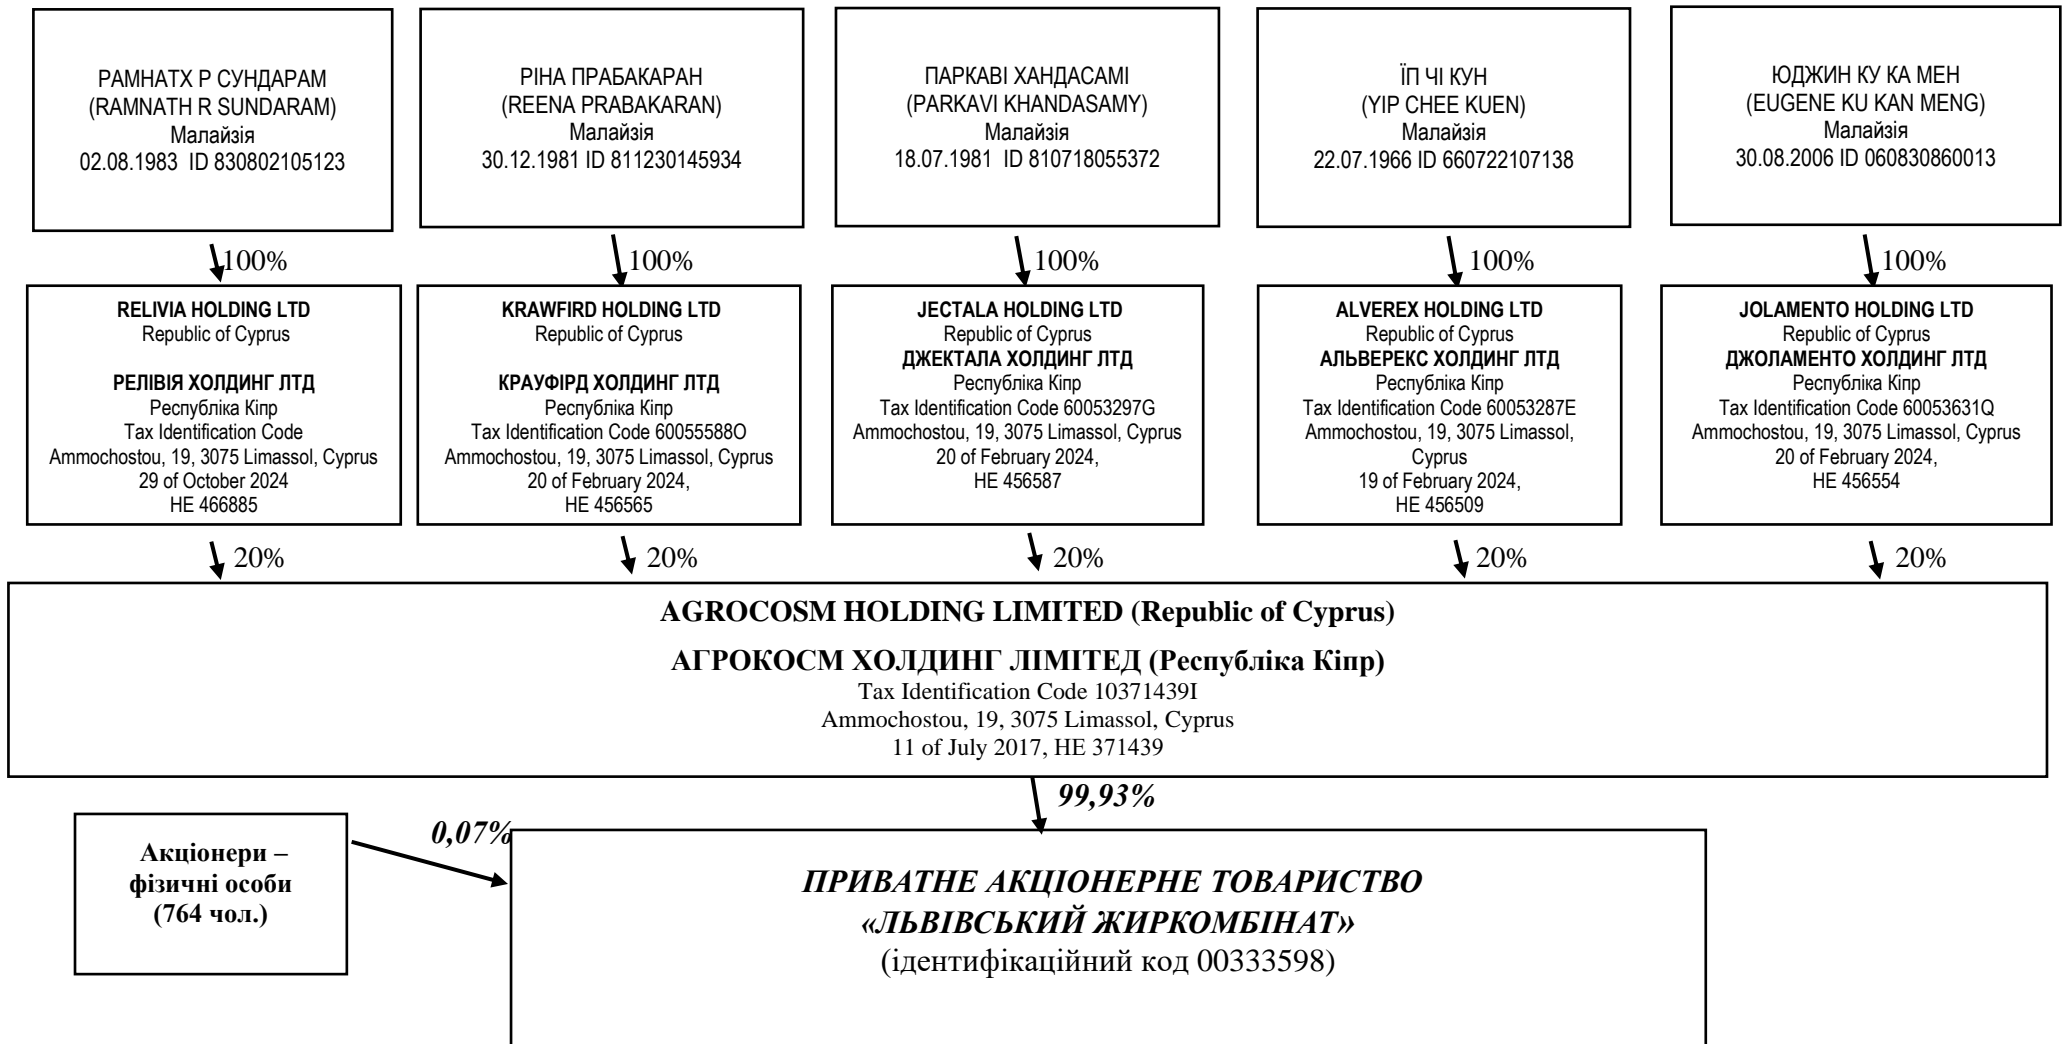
РАМНАТХ Р СУНДАРАМ
(RAMNATH R SUNDARAM)
Малайзія
02.08.1983 ID 830802105123

РІНА ПРАБАКАРАН
(REENA PRABAKARAN)
Малайзія
30.12.1981 ID 811230145934

ПАРКАВІ ХАНДАСАМІ
(PARKAVI KHANDASAMY)
Малайзія
18.07.1981 ID 810718055372

ЇП ЧІ КУН
(YIP CHEE KUEN)
Малайзія
22.07.1966 ID 660722107138

ЮДЖИН КУ КА МЕН
(EUGENE KU KAN MENG)
Малайзія
30.08.2006 ID 060830860013

100%

100%

100%

100%

100%

RELIVIA HOLDING LTD
Republic of Cyprus

РЕЛІВІЯ ХОЛДИНГ ЛТД
Республіка Кіпр
Tax Identification Code
Ammochostou, 19, 3075 Limassol, Cyprus
29 of October 2024
HE 466885

KRAWFIRD HOLDING LTD
Republic of Cyprus

КРАУФІРД ХОЛДИНГ ЛТД
Республіка Кіпр
Tax Identification Code 600555880
Ammochostou, 19, 3075 Limassol, Cyprus
20 of February 2024,
HE 456565

JECTALA HOLDING LTD
Republic of Cyprus
ДЖЕКТАЛА ХОЛДИНГ ЛТД
Республіка Кіпр
Tax Identification Code 60053297G
Ammochostou, 19, 3075 Limassol, Cyprus
20 of February 2024,
HE 456587

ALVEREX HOLDING LTD
Republic of Cyprus
АЛЬВЕРЕКС ХОЛДИНГ ЛТД
Республіка Кіпр
Tax Identification Code 60053287E
Ammochostou, 19, 3075 Limassol, Cyprus
19 of February 2024,
HE 456509

JOLAMENTO HOLDING LTD
Republic of Cyprus
ДЖОЛАМЕНТО ХОЛДИНГ ЛТД
Республіка Кіпр
Tax Identification Code 60053631Q
Ammochostou, 19, 3075 Limassol, Cyprus
20 of February 2024,
HE 456554

20%

20%

20%

20%

20%

AGROCOSM HOLDING LIMITED (Republic of Cyprus)

АГРОКОСМ ХОЛДИНГ ЛІМІТЕД (Республіка Кіпр)
Tax Identification Code 10371439I
Ammochostou, 19, 3075 Limassol, Cyprus
11 of July 2017, HE 371439

99,93%

Акціонери – фізичні особи (764 чол.)

0,07%

ПРИВАТНЕ АКЦІОНЕРНЕ ТОВАРИСТВО «ЛЬВІВСЬКИЙ ЖИРКОМБІНАТ»
(ідентифікаційний код 00333598)